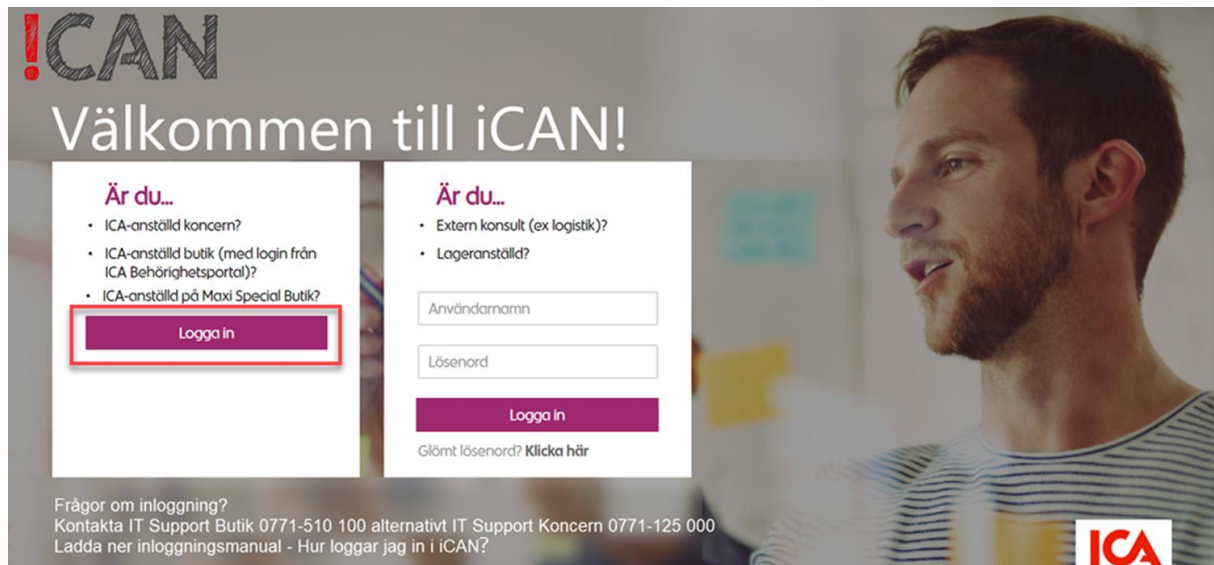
!CAN

Välkommen till iCAN!

Är du...

- ICA-anställd koncern?
- ICA-anställd butik (med login från ICA Behörighetsportal)?
- ICA-anställd på Maxi Special Butik?

Logga in

Är du...

- Extern konsult (ex logistik)?
- Lageranställd?

Användarnamn

Lösenord

Logga in

Glömt lösenord? Klicka här

Frågor om inloggning?
Kontakta IT Support Butik 0771-510 100 alternativt IT Support Koncern 0771-125 000
Ladda ner inloggningsmanual - Hur loggar jag in i iCAN?

ICA